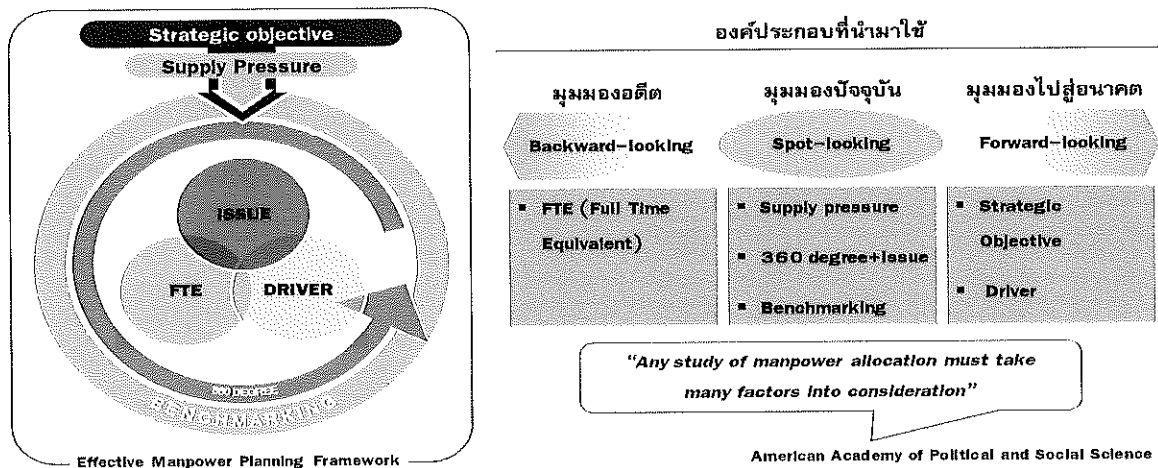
Strategic objective

Supply Pressure

ISSUE

FTE

DRIVER

360 DEGREE

BENCHMARKING

Effective Manpower Planning Framework

องค์ประกอบที่นำมาใช้

มุมมองอดีต

Backward-looking

มุมมองปัจจุบัน

Spot-looking

มุมมองไปสู่อนาคต

Forward-looking

- FTE (Full Time Equivalent)

- Supply pressure
- 360 degree+issue
- Benchmarking

- Strategic Objective
- Driver

"Any study of manpower allocation must take many factors into consideration"

American Academy of Political and Social Science